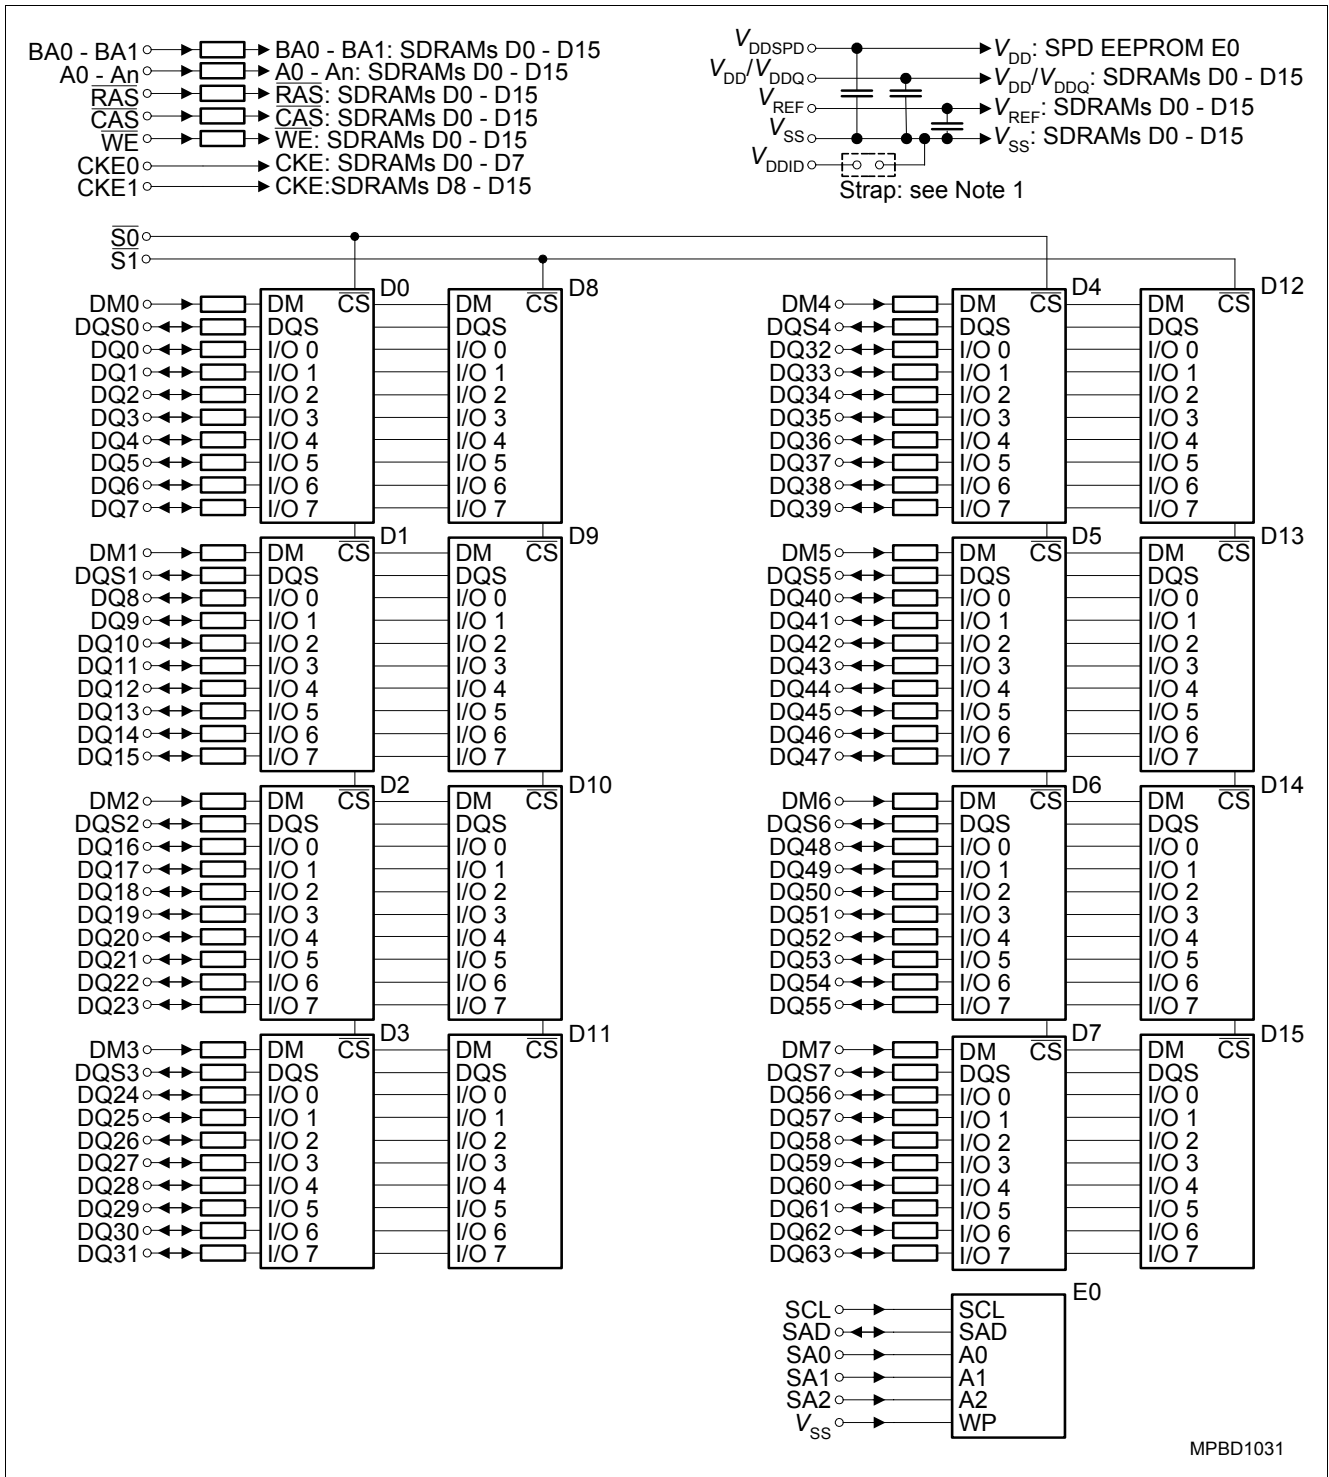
BA0 - BA1 → BA0 - BA1: SDRAMs D0 - D15
A0 - An → A0 - An: SDRAMs D0 - D15
$\overline{RAS}$ → $\overline{RAS}$: SDRAMs D0 - D15
$\overline{CAS}$ → $\overline{CAS}$: SDRAMs D0 - D15
$\overline{WE}$ → $\overline{WE}$: SDRAMs D0 - D15
CKE0 → CKE: SDRAMs D0 - D7
CKE1 → CKE:SDRAMs D8 - D15

$V_{DDSPD}$ → $V_{DD}$: SPD EEPROM E0
$V_{DD}/V_{DDQ}$ → $V_{DD}/V_{DDQ}$: SDRAMs D0 - D15
$V_{REF}$ → $V_{REF}$: SDRAMs D0 - D15
$V_{SS}$ → $V_{SS}$: SDRAMs D0 - D15
$V_{DDID}$
Strap: see Note 1

$\overline{S0}$
S1

DM0 DQS0 DQ0 DQ1 DQ2 DQ3 DQ4 DQ5 DQ6 DQ7
D0: DM $\overline{CS}$ DQS I/O 0 I/O 1 I/O 2 I/O 3 I/O 4 I/O 5 I/O 6 I/O 7
D8: DM $\overline{CS}$ DQS I/O 0 I/O 1 I/O 2 I/O 3 I/O 4 I/O 5 I/O 6 I/O 7

DM1 DQS1 DQ8 DQ9 DQ10 DQ11 DQ12 DQ13 DQ14 DQ15
D1: DM $\overline{CS}$ DQS I/O 0 I/O 1 I/O 2 I/O 3 I/O 4 I/O 5 I/O 6 I/O 7
D9: DM $\overline{CS}$ DQS I/O 0 I/O 1 I/O 2 I/O 3 I/O 4 I/O 5 I/O 6 I/O 7

DM2 DQS2 DQ16 DQ17 DQ18 DQ19 DQ20 DQ21 DQ22 DQ23
D2: DM $\overline{CS}$ DQS I/O 0 I/O 1 I/O 2 I/O 3 I/O 4 I/O 5 I/O 6 I/O 7
D10: DM $\overline{CS}$ DQS I/O 0 I/O 1 I/O 2 I/O 3 I/O 4 I/O 5 I/O 6 I/O 7

DM3 DQS3 DQ24 DQ25 DQ26 DQ27 DQ28 DQ29 DQ30 DQ31
D3: DM $\overline{CS}$ DQS I/O 0 I/O 1 I/O 2 I/O 3 I/O 4 I/O 5 I/O 6 I/O 7
D11: DM $\overline{CS}$ DQS I/O 0 I/O 1 I/O 2 I/O 3 I/O 4 I/O 5 I/O 6 I/O 7

DM4 DQS4 DQ32 DQ33 DQ34 DQ35 DQ36 DQ37 DQ38 DQ39
D4: DM $\overline{CS}$ DQS I/O 0 I/O 1 I/O 2 I/O 3 I/O 4 I/O 5 I/O 6 I/O 7
D12: DM $\overline{CS}$ DQS I/O 0 I/O 1 I/O 2 I/O 3 I/O 4 I/O 5 I/O 6 I/O 7

DM5 DQS5 DQ40 DQ41 DQ42 DQ43 DQ44 DQ45 DQ46 DQ47
D5: DM $\overline{CS}$ DQS I/O 0 I/O 1 I/O 2 I/O 3 I/O 4 I/O 5 I/O 6 I/O 7
D13: DM $\overline{CS}$ DQS I/O 0 I/O 1 I/O 2 I/O 3 I/O 4 I/O 5 I/O 6 I/O 7

DM6 DQS6 DQ48 DQ49 DQ50 DQ51 DQ52 DQ53 DQ54 DQ55
D6: DM $\overline{CS}$ DQS I/O 0 I/O 1 I/O 2 I/O 3 I/O 4 I/O 5 I/O 6 I/O 7
D14: DM $\overline{CS}$ DQS I/O 0 I/O 1 I/O 2 I/O 3 I/O 4 I/O 5 I/O 6 I/O 7

DM7 DQS7 DQ56 DQ57 DQ58 DQ59 DQ60 DQ61 DQ62 DQ63
D7: DM $\overline{CS}$ DQS I/O 0 I/O 1 I/O 2 I/O 3 I/O 4 I/O 5 I/O 6 I/O 7
D15: DM $\overline{CS}$ DQS I/O 0 I/O 1 I/O 2 I/O 3 I/O 4 I/O 5 I/O 6 I/O 7

SCL SAD SA0 SA1 SA2 $V_{SS}$
E0: SCL SAD A0 A1 A2 WP

MPBD1031